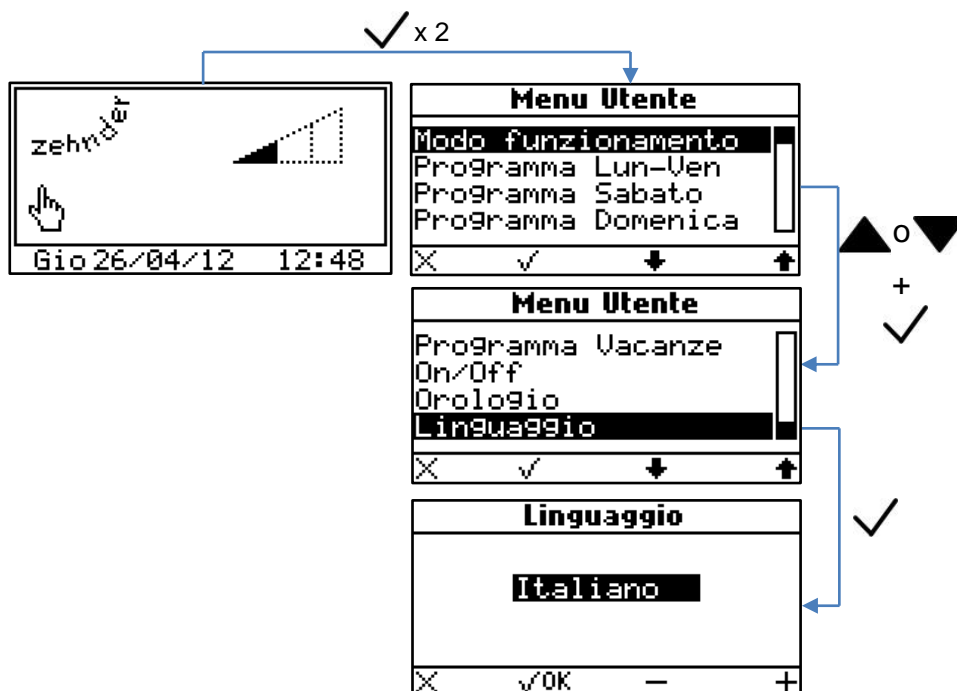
✓ x 2

zehnder

Gio 26/04/12 12:48

Menu Utente

Modo funzionamento
Programma Lun-Ven
Programma Sabato
Programma Domenica

X ✓

▲o▼
+
✓

Menu Utente

Programma Vacanze
On/Off
Orologio
Linguaggio

X ✓

✓

Linguaggio

Italiano

X ✓OK − +